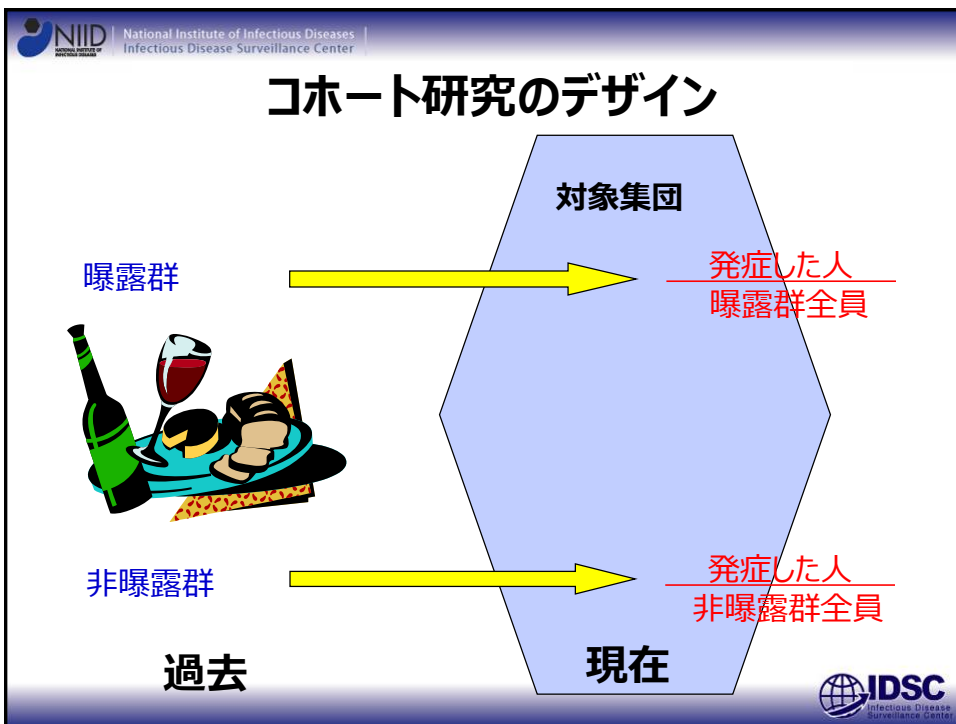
NIID NATIONAL INSTITUTE OF INFECTIOUS DISEASES | National Institute of Infectious Diseases Infectious Disease Surveillance Center

コホート研究のデザイン

対象集団

曝露群

$\frac{\text{発症した人}}{\text{曝露群全員}}$

非曝露群

$\frac{\text{発症した人}}{\text{非曝露群全員}}$

過去

現在

IDSC Infectious Disease Surveillance Center